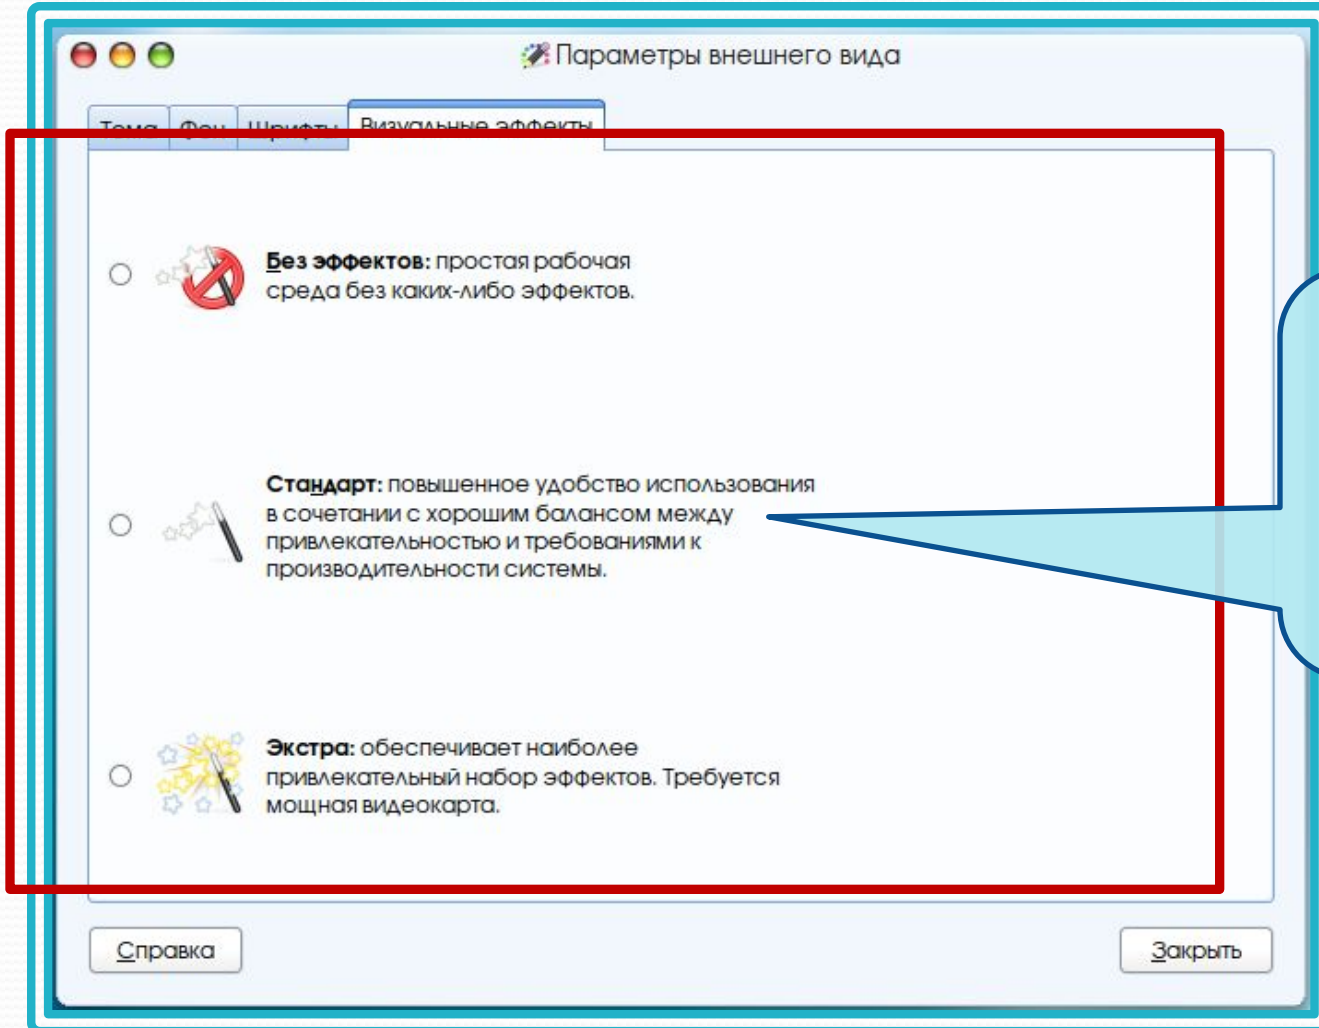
Параметры внешнего вида

Тема | Фон | Шрифты | Визуальные эффекты

Без эффектов: простая рабочая среда без каких-либо эффектов.

Стандарт: повышенное удобство использования в сочетании с хорошим балансом между привлекательностью и требованиями к производительности системы.

Экстра: обеспечивает наиболее привлекательный набор эффектов. Требуется мощная видеокарта.

Справка

Закрыть